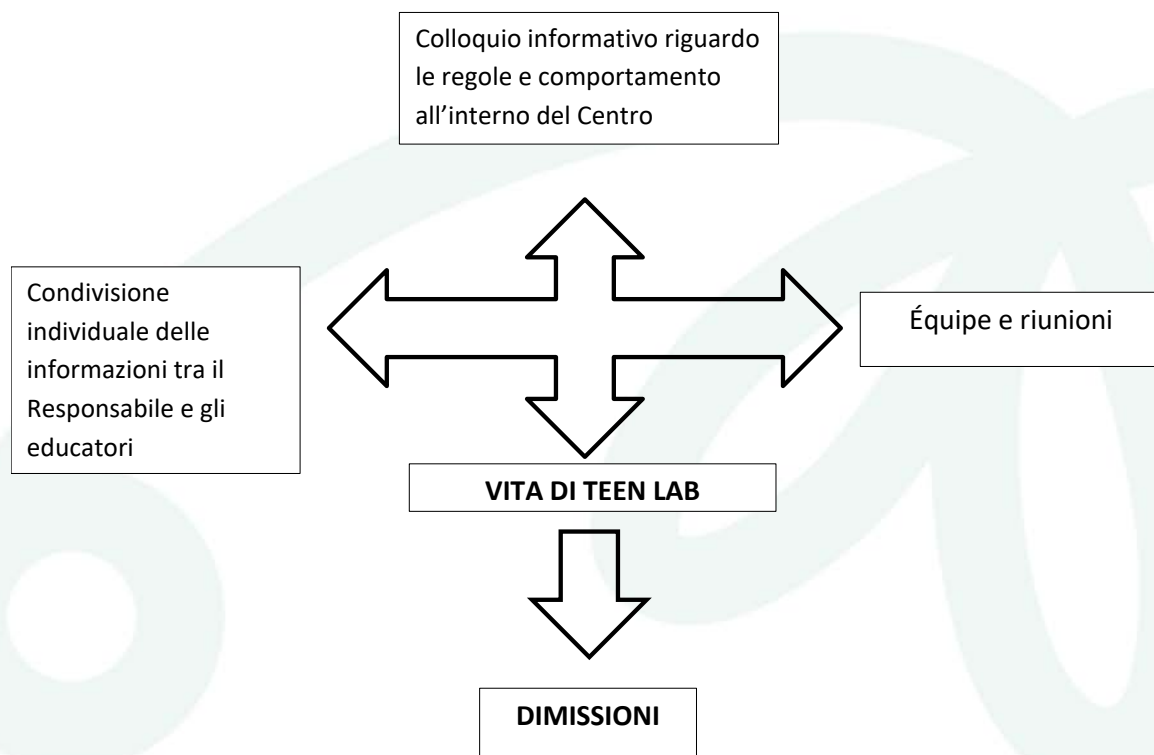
Colloquio informativo riguardo le regole e comportamento all’interno del Centro

Condivisione individuale delle informazioni tra il Responsabile e gli educatori

Équipe e riunioni

**VITA DI TEEN LAB**

**DIMISSIONI**